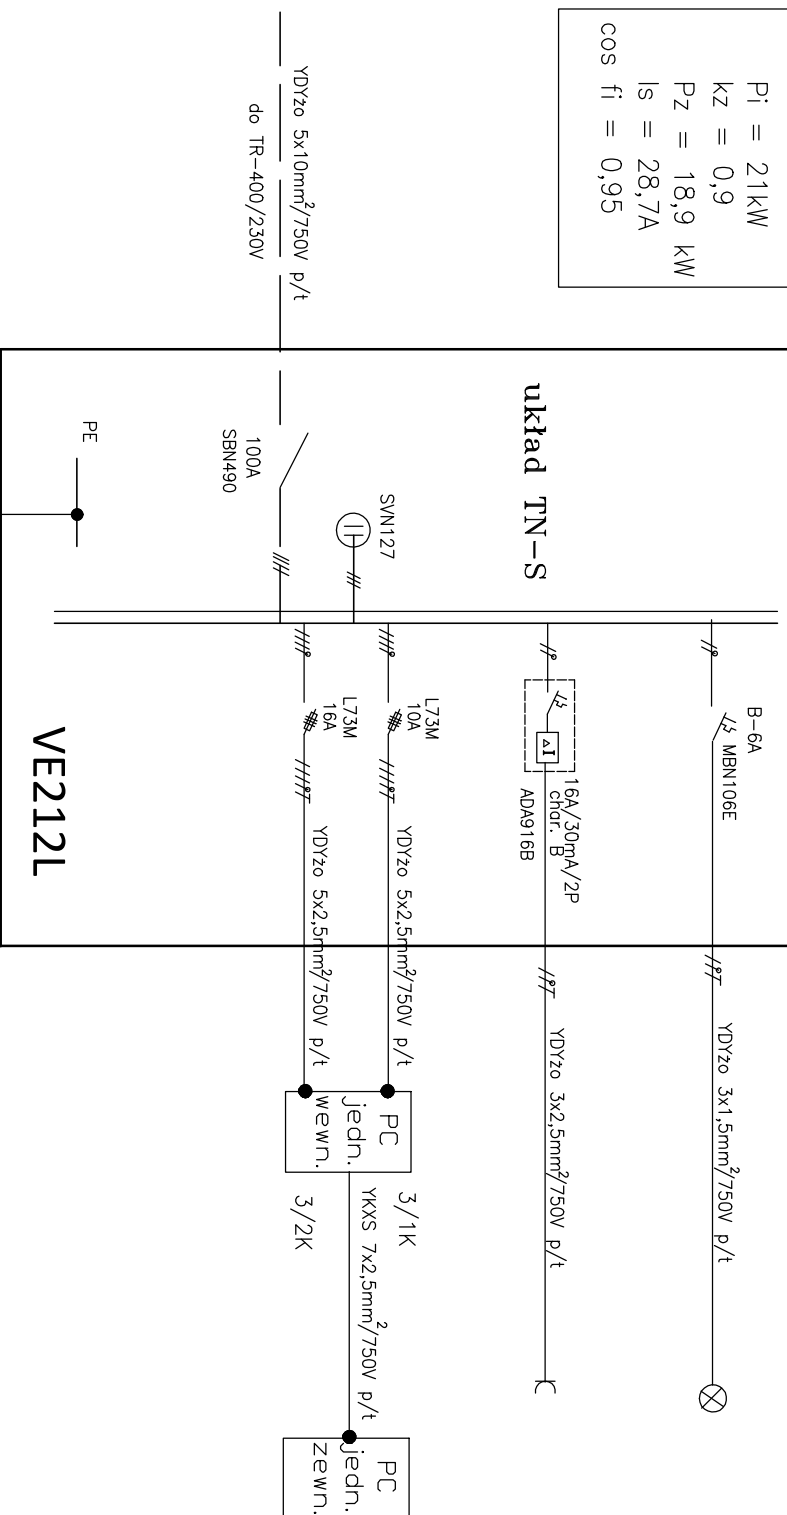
Pi = 21kW
kz = 0,9
Pz = 18,9 kW
Is = 28,7A
cos fi = 0,95

YDYżo 5x10mm$^2$/750V p/t
do TR-400/230V

układ TN-S

PE

100A
SBN490

SVN127

B-6A
MBN106E

16A/30mA/2P
char. B
ADA916B

L73M
10A

L73M
16A

VE212L

YDYżo 3x1,5mm$^2$/750V p/t

YDYżo 3x2,5mm$^2$/750V p/t

YDYżo 5x2,5mm$^2$/750V p/t

YDYżo 5x2,5mm$^2$/750V p/t

PC
jedn.
wewn.

3/1K

3/2K

YKXS 7x2,5mm$^2$/750V p/t

PC
jedn.
zewn.